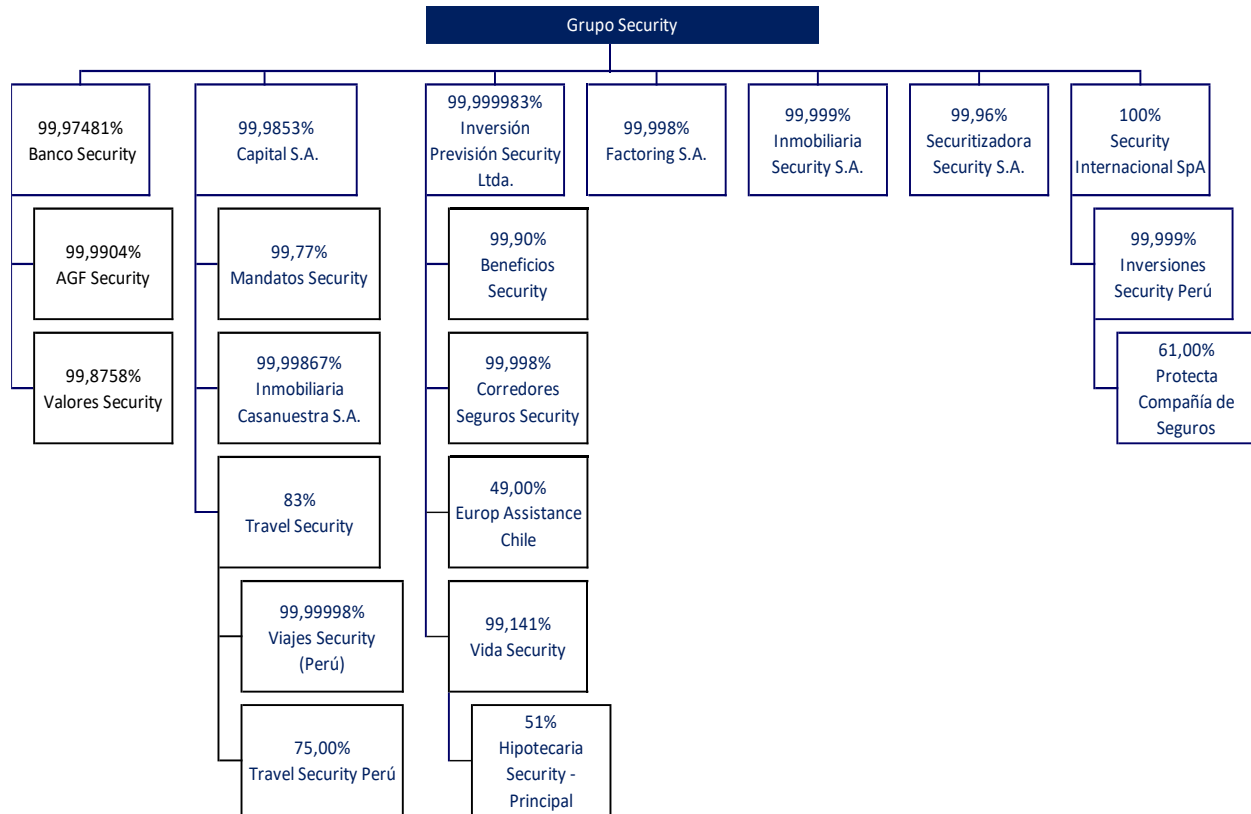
Grupo Security

99,97481%
Banco Security

99,9904%
AGF Security

99,8758%
Valores Security

99,9853%
Capital S.A.

99,77%
Mandatos Security

99,99867%
Inmobiliaria Casanuestra S.A.

83%
Travel Security

99,99998%
Viajes Security (Perú)

75,00%
Travel Security Perú

99,999983%
Inversión Previsión Security Ltda.

99,90%
Beneficios Security

99,998%
Corredores Seguros Security

49,00%
Europ Assistance Chile

99,141%
Vida Security

51%
Hipotecaria Security - Principal

99,998%
Factoring S.A.

99,999%
Inmobiliaria Security S.A.

99,96%
Securitizadora Security S.A.

100%
Security Internacional SpA

99,999%
Inversiones Security Perú

61,00%
Protecta Compañía de Seguros